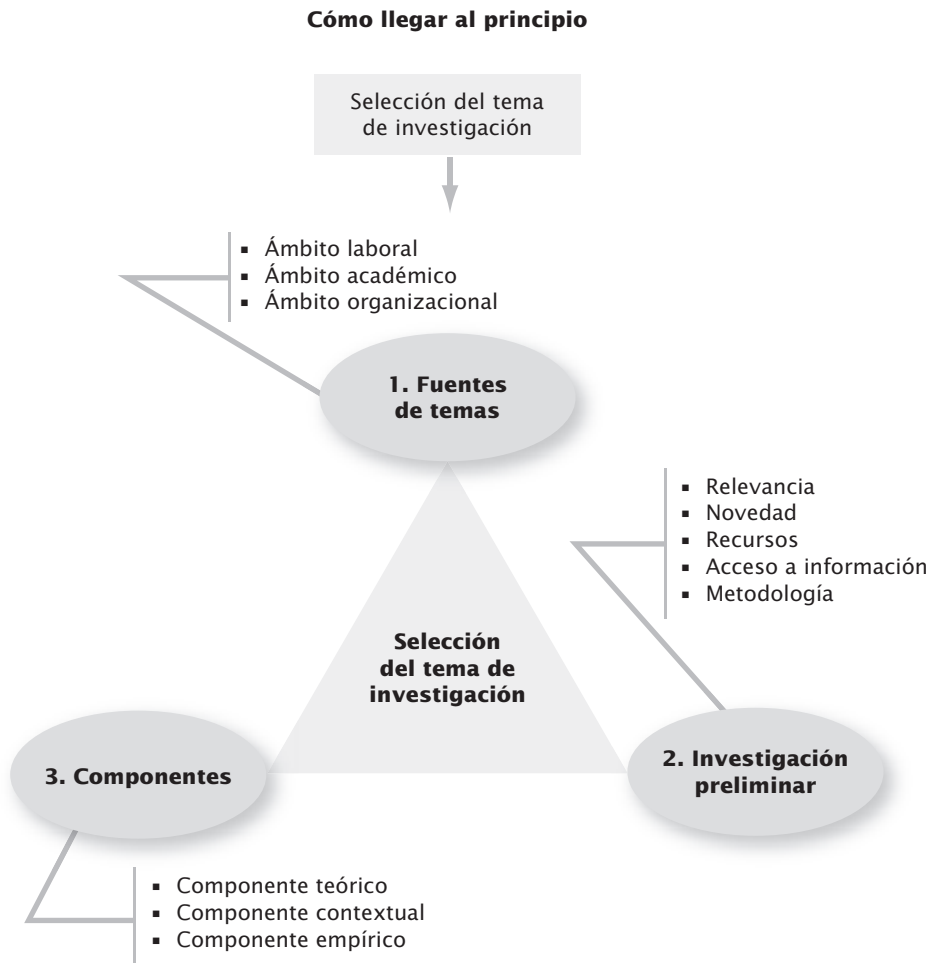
Cómo llegar al principio

Selección del tema de investigación

- Ámbito laboral
- Ámbito académico
- Ámbito organizacional

1. Fuentes de temas

- Relevancia
- Novedad
- Recursos
- Acceso a información
- Metodología

Selección del tema de investigación

3. Componentes

2. Investigación preliminar

- Componente teórico
- Componente contextual
- Componente empírico